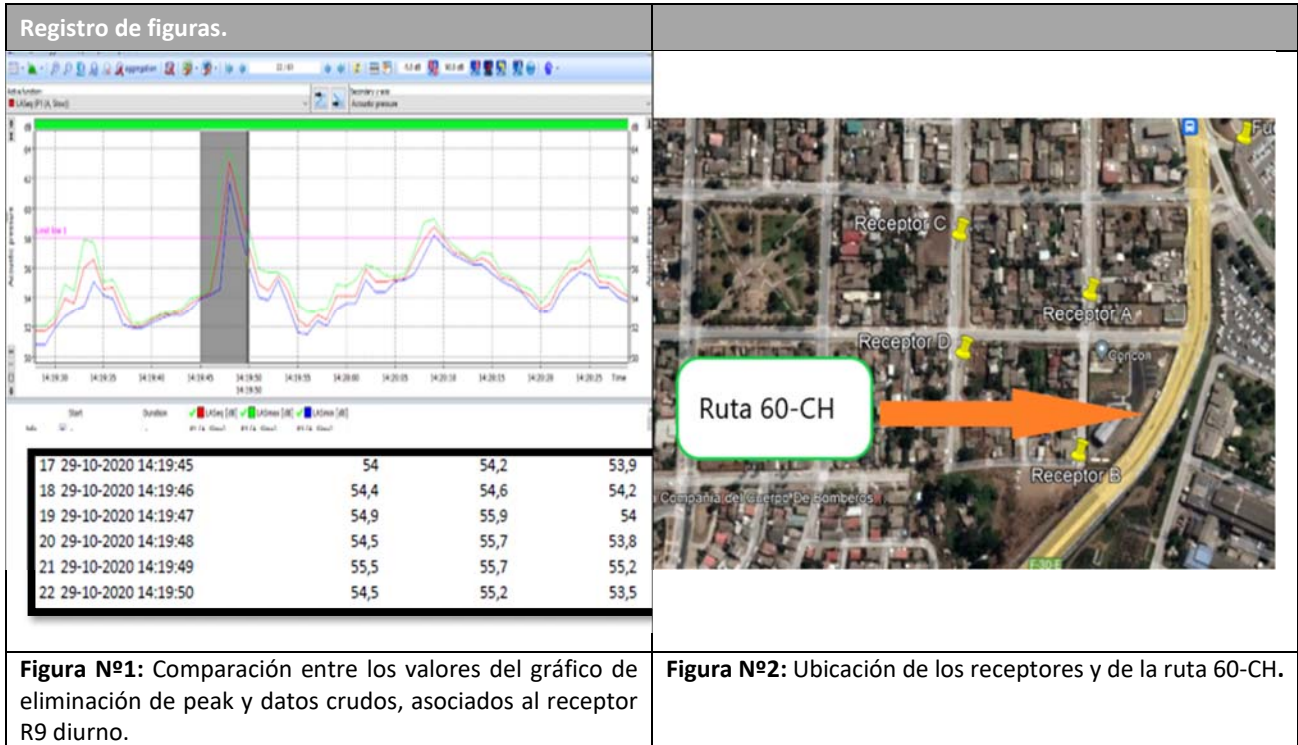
Registro de figuras.

| | | | |
|---|---|---|---|
| 17 29-10-2020 14:19:45 | 54 | 54,2 | 53,9 |
| 18 29-10-2020 14:19:46 | 54,4 | 54,6 | 54,2 |
| 19 29-10-2020 14:19:47 | 54,9 | 55,9 | 54 |
| 20 29-10-2020 14:19:48 | 54,5 | 55,7 | 53,8 |
| 21 29-10-2020 14:19:49 | 55,5 | 55,7 | 55,2 |
| 22 29-10-2020 14:19:50 | 54,5 | 55,2 | 53,5 |

Receptor C
Receptor A
Receptor D
Concón
Ruta 60-CH
Receptor B
Compañía del Cuerpo De Bomberos

Figura Nº1: Comparación entre los valores del gráfico de eliminación de peak y datos crudos, asociados al receptor R9 diurno.

Figura Nº2: Ubicación de los receptores y de la ruta 60-CH.